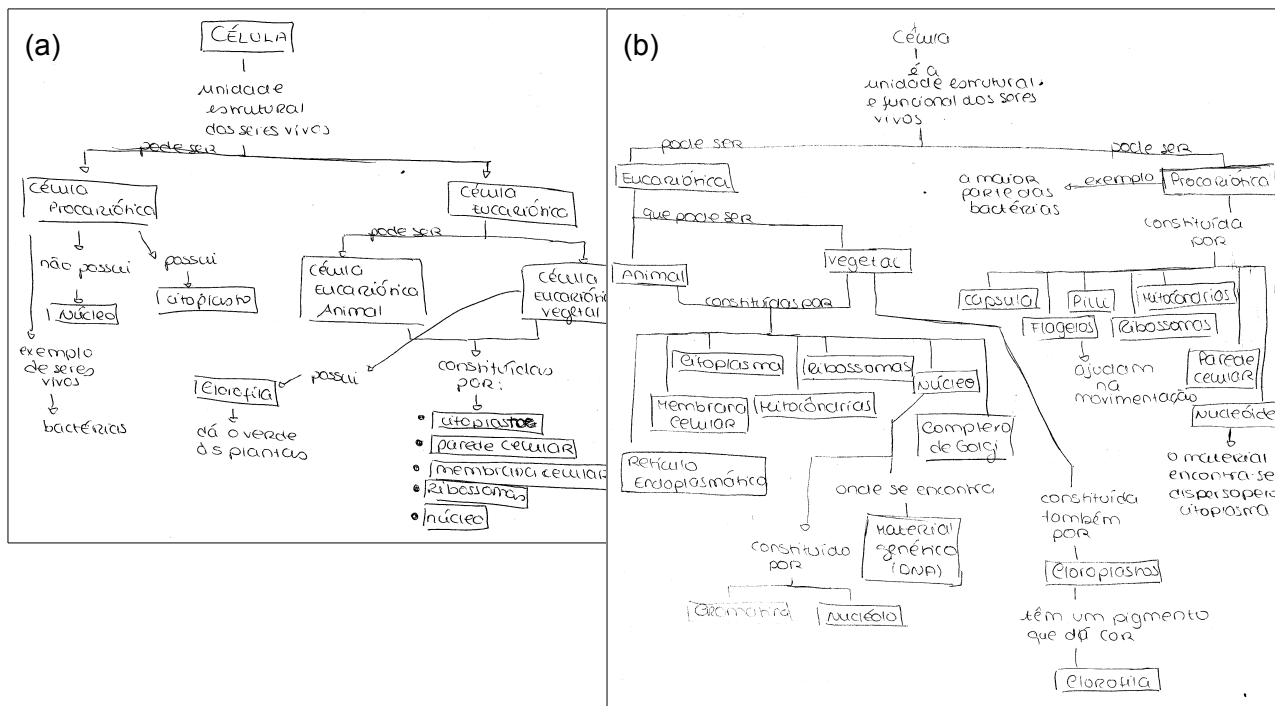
(a)

CÉLULA

unidade estrutural dos seres vivos

pode ser

Célula Procariótica

não possui

Núcleo

possui

citoplasma

exemplo de seres vivos

bactérias

Célula Eucariótica

pode ser

Célula Eucariótica Animal

Célula Eucariótica vegetal

possui

Clorofila

dá o verde às plantas

constituídas por:

citoplasma

parede celular

membrana celular

Ribossomas

núcleo

(b)

Célula

é a unidade estrutural e funcional dos seres vivos

pode ser

Eucariótica

que pode ser

Animal

Vegetal

constituídas por

citoplasma

Ribossomas

Membrana celular

Mitocôndrias

Núcleo

Complexo de Golgi

Retículo Endoplasmático

onde se encontra

Material genético (DNA)

constituído por

Cromatina

Nucléolo

constituída também por

Cloroplastos

têm um pigmento que dá cor

Clorofila

pode ser

Procariótica

exemplo

a maior parte das bactérias

constituída por

cápsula

Pili

Mitocôndrias

Flagelos

Ribossomas

ajudam na movimentação

Parede celular

Nucleóide

o material encontra-se disperso pelo citoplasma